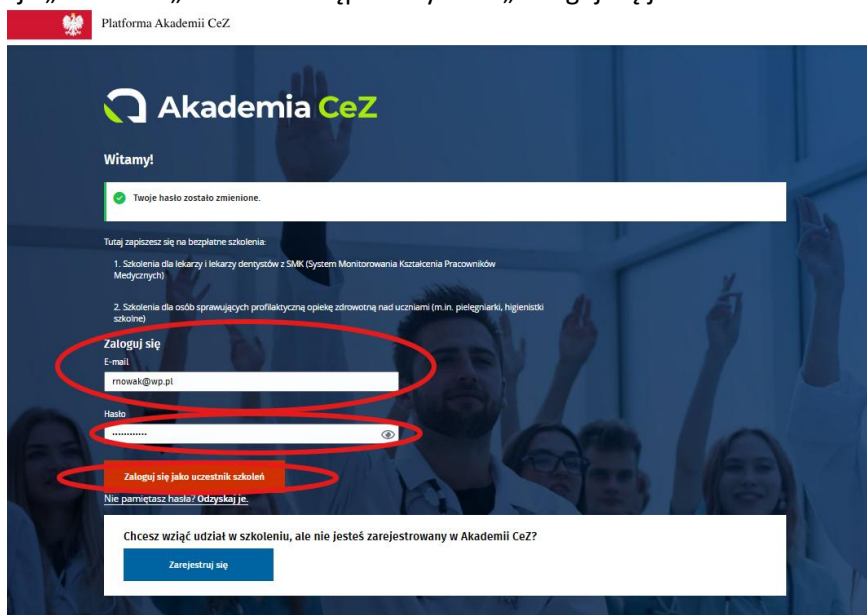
Platforma Akademii CeZ

Akademia CeZ

Witamy!

Twoje hasło zostało zmienione.

Tutaj zapiszesz się na bezpłatne szkolenia:

1. Szkolenia dla lekarzy i lekarzy dentystów z SMK (System Monitorowania Kształcenia Pracowników Medycznych)

2. Szkolenia dla osób sprawujących profilaktyczną opiekę zdrowotną nad uczniami (m.in. pielęgniarki, higienistki szkolne)

Zaloguj się

E-mail

rnowak@wp.pl

Hasło

............

Zaloguj się jako uczestnik szkoleń

Nie pamiętasz hasła? Odzyskaj je.

Chcesz wziąć udział w szkoleniu, ale nie jesteś zarejestrowany w Akademii CeZ?

Zarejestruj się